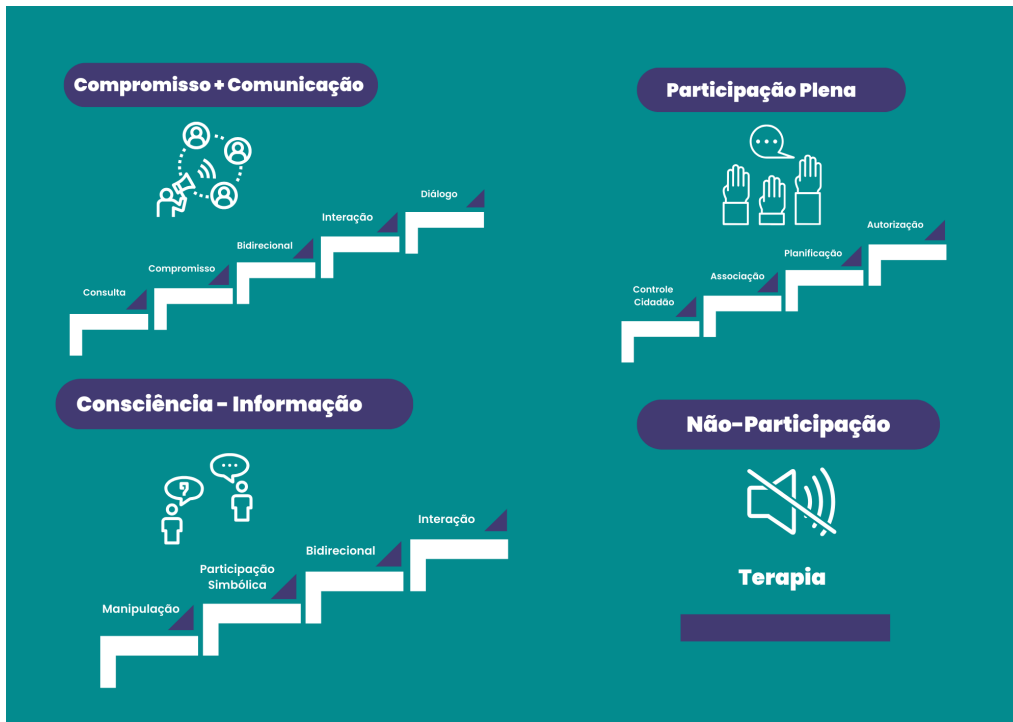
Compromisso + Comunicação

Diálogo

Interação

Bidirecional

Compromisso

Consulta

Participação Plena

Autorização

Planificação

Associação

Controle Cidadão

Consciência - Informação

Interação

Bidirecional

Participação Simbólica

Manipulação

Não-Participação

Terapia